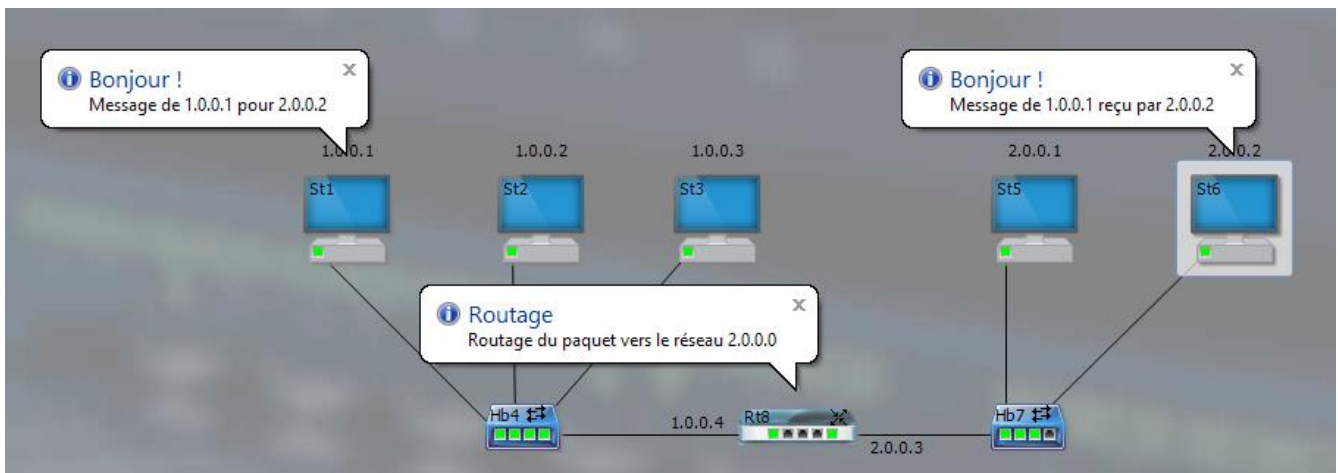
Bonjour !
Message de 1.0.0.1 pour 2.0.0.2

Bonjour !
Message de 1.0.0.1 reçu par 2.0.0.2

1.0.0.1
St1

1.0.0.2
St2

1.0.0.3
St3

2.0.0.1
St5

2.0.0.2
St6

Routage
Routage du paquet vers le réseau 2.0.0.0

Hb4

1.0.0.4

Rt8

2.0.0.3

Hb7